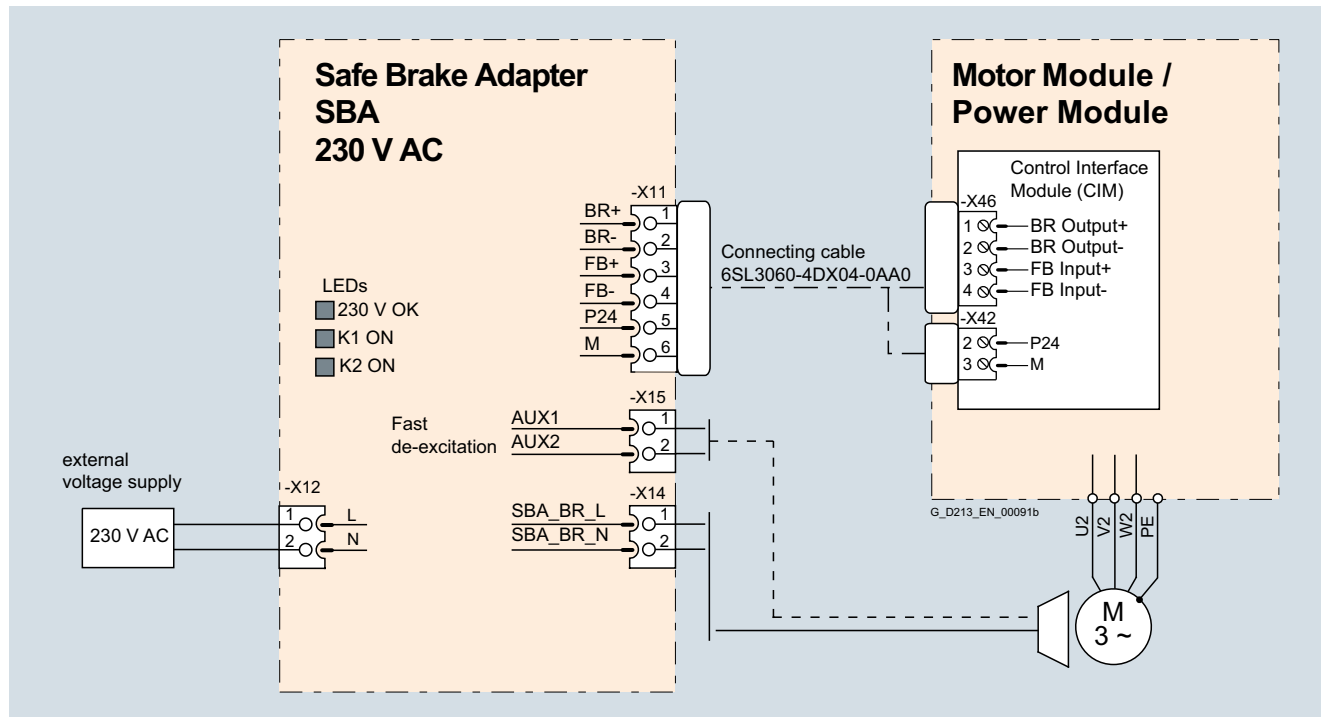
Safe Brake Adapter
SBA
230 V AC

Motor Module /
Power Module

Control Interface Module (CIM)

-X11
BR+ 1
BR- 2
FB+ 3
FB- 4
P24 5
M 6

Connecting cable
6SL3060-4DX04-0AA0

-X46
1 BR Output+
2 BR Output-
3 FB Input+
4 FB Input-

-X42
2 P24
3 M

LEDs
230 V OK
K1 ON
K2 ON

-X15
Fast de-excitation
AUX1 1
AUX2 2

external voltage supply

-X12
230 V AC
1 L
2 N

-X14
SBA_BR_L 1
SBA_BR_N 2

G_D213_EN_00091b

U2
V2
W2
PE

M
3 ~